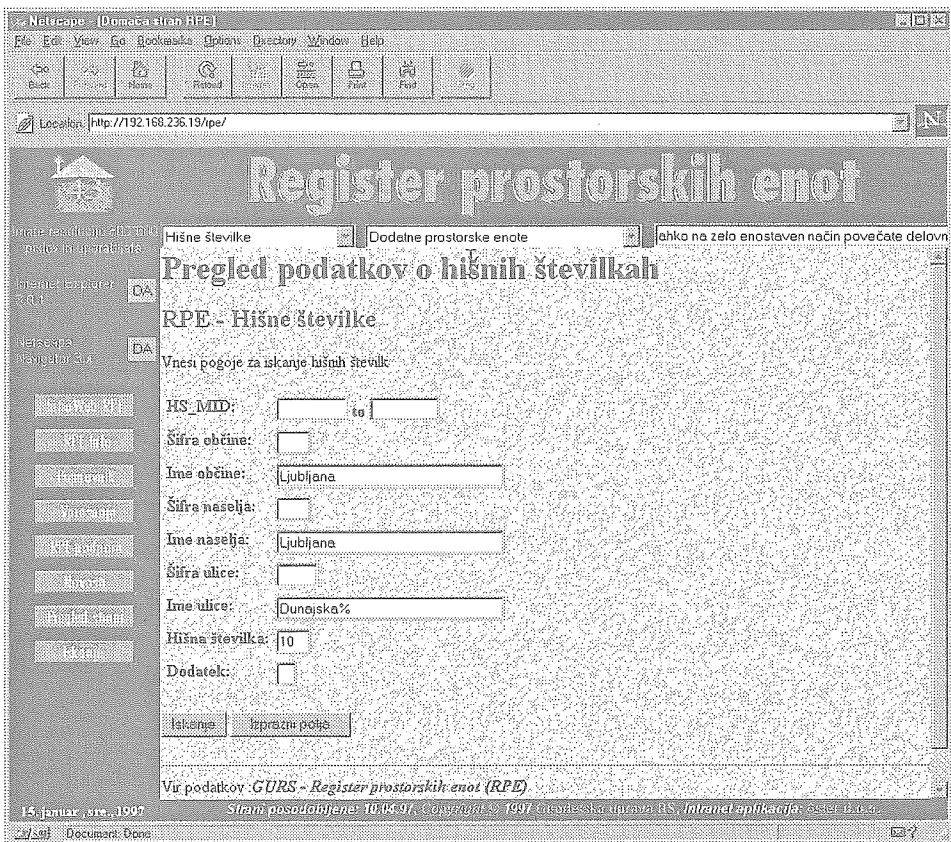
Netscape - [Domača stran RPE]

File Edit View Go Bookmarks Options Directory Window Help

Back Forward Home Reload Images Open Print Find Stop

Location: http://192.168.236.19/rpe/

Register prostorskih enot

Imate resolucijo 800x600 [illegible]

Internet Explorer 3.0.1 DA

Netscape Navigator 3.x DA

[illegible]

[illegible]

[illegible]

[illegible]

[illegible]

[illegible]

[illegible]

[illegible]

Hišne številke

Dodatne prostorske enote

ahko na zelo enostaven način povečate delovn

Pregled podatkov o hišnih številkah

RPE - Hišne številke

Vnesi pogoje za iskanje hišnih številk

HS_MID: to

Šifra občine:

Ime občine: Ljubljana

Šifra naselja:

Ime naselja: Ljubljana

Šifra ulice:

Ime ulice: Dunajska%

Hišna številka: 10

Dodatek:

Iskanje

Izprazni polja

Vir podatkov: GURS - Register prostorskih enot (RPE)

15. januar, sre., 1997

Stran posodobljena: 10.04.97, Copyright © 1997 Geodetska uprava RS, Intranet aplikacija: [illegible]

Document: Done